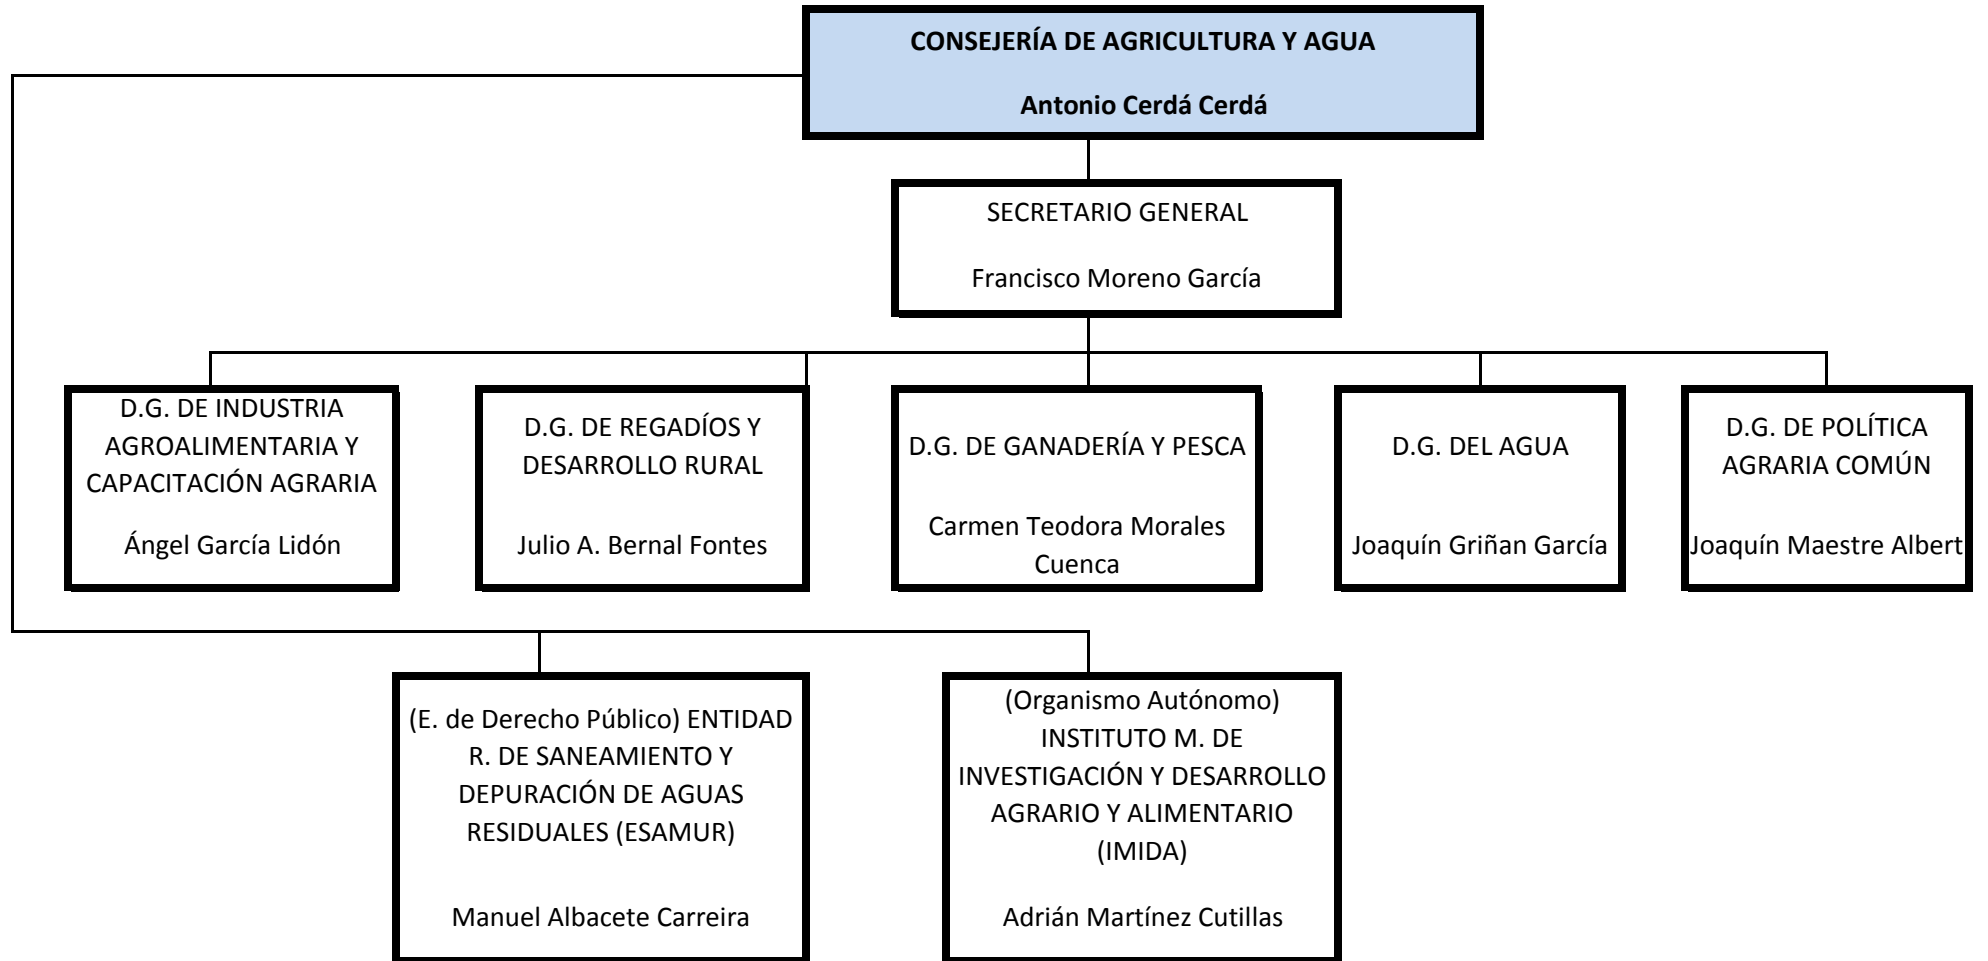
CONSEJERÍA DE AGRICULTURA Y AGUA

Antonio Cerdá Cerdá

SECRETARIO GENERAL

Francisco Moreno García

D.G. DE INDUSTRIA AGROALIMENTARIA Y CAPACITACIÓN AGRARIA

Ángel García Lidón

D.G. DE REGADÍOS Y DESARROLLO RURAL

Julio A. Bernal Fontes

D.G. DE GANADERÍA Y PESCA

Carmen Teodora Morales Cuenca

D.G. DEL AGUA

Joaquín Griñan García

D.G. DE POLÍTICA AGRARIA COMÚN

Joaquín Maestre Albert

(E. de Derecho Público) ENTIDAD R. DE SANEAMIENTO Y DEPURACIÓN DE AGUAS RESIDUALES (ESAMUR)

Manuel Albacete Carreira

(Organismo Autónomo) INSTITUTO M. DE INVESTIGACIÓN Y DESARROLLO AGRARIO Y ALIMENTARIO (IMIDA)

Adrián Martínez Cutillas